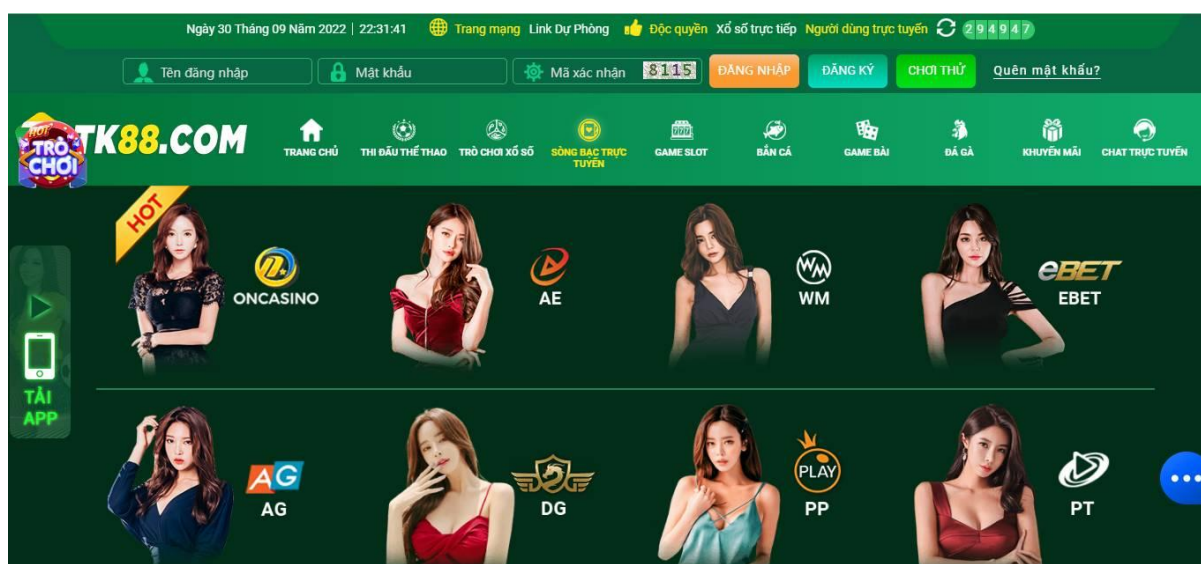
Ngày 30 Tháng 09 Năm 2022 | 22:31:41 Trang mạng Link Dự Phòng Độc quyền Xổ số trực tiếp Người dùng trực tuyến 294947

Tên đăng nhập Mật khẩu Mã xác nhận 8115 ĐĂNG NHẬP ĐĂNG KÝ CHƠI THỬ Quên mật khẩu?

HOT TRÒ CHƠI TK88.COM

TRANG CHỦ THI ĐẤU THỂ THAO TRÒ CHƠI XỔ SỐ SÒNG BẠC TRỰC TUYẾN GAME SLOT BẮN CÁ GAME BÀI ĐÁ GÀ KHUYẾN MÃI CHAT TRỰC TUYẾN

HOT ONCASINO AE WM eBET EBET

TẢI APP

AG AG DG PLAY PP PT